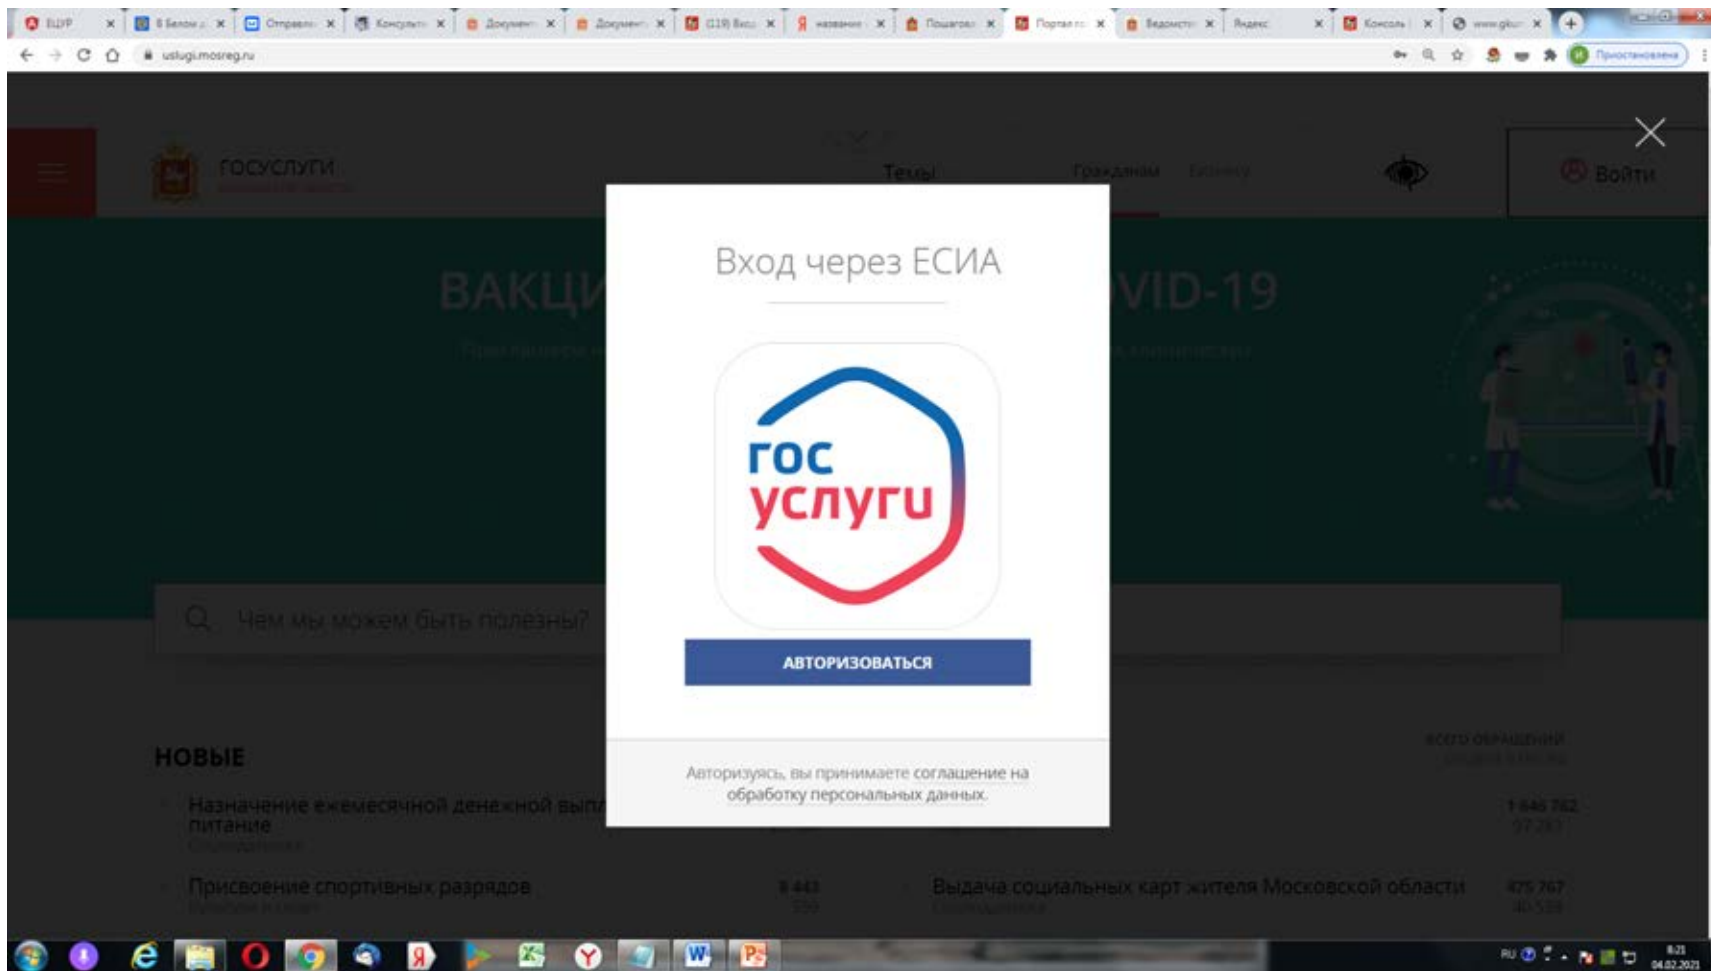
ЕЦУР × | 8 Белою × | Отправл × | Консульт × | Докумен × | Докумен × | (119) Вход × | название × | Пошагов × | Портал × | Ведомств × | Яндекс × | Консоль × | www.gku × | +

uslugi.mosreg.ru

Приостановлено

ГОСУСЛУГИ

Темы

Гражданам Бизнесу

Войти

ВАКЦИ VID-19

Чем мы можем быть полезны?

НОВЫЕ

Назначение ежемесячной денежной выпл питание

1 646 762

Присвоение спортивных разрядов

Выдача социальных карт жителя Московской области

Вход через ЕСИА

гос услуги

АВТОРИЗОВАТЬСЯ

Авторизуясь, вы принимаете соглашение на обработку персональных данных.

RU

04.02.2021